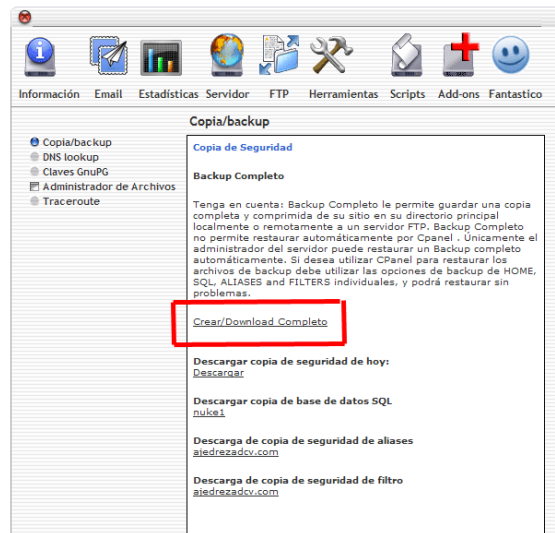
Información Email Estadísticas Servidor FTP Herramientas Scripts Add-ons Fantastico

Copia/backup

Copia/backup
DNS lookup
Claves GnuPG
Administrador de Archivos
Traceroute

Copia de Seguridad

Backup Completo

Tenga en cuenta: Backup Completo le permite guardar una copia completa y comprimida de su sitio en su directorio principal localmente o remotamente a un servidor FTP. Backup Completo no permite restaurar automáticamente por Cpanel . Únicamente el administrador del servidor puede restaurar un Backup completo automáticamente. Si desea utilizar CPanel para restaurar los archivos de backup debe utilizar las opciones de backup de HOME, SQL, ALIASES and FILTERS individuales, y podrá restaurar sin problemas.

Crear/Download Completo

Descargar copia de seguridad de hoy:
Descargar

Descargar copia de base de datos SQL
nuke1

Descarga de copia de seguridad de aliases
ajedrezadcv.com

Descarga de copia de seguridad de filtro
ajedrezadcv.com